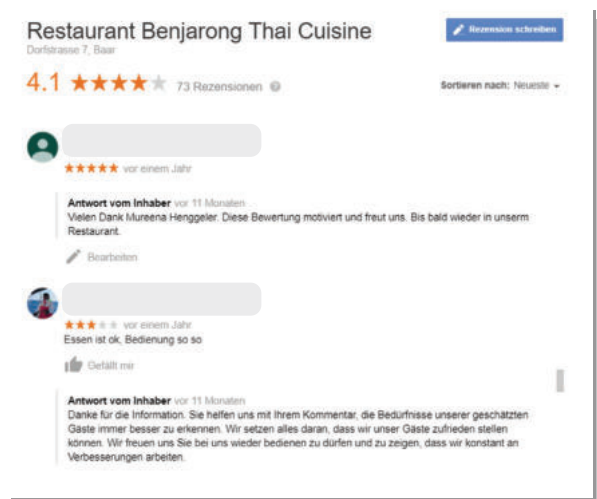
Restaurant Benjarong Thai Cuisine
Dorfstrasse 7, Baar

Rezension schreiben

4.1 ★★★★★ 73 Rezensionen

Sortieren nach: Neueste

★★★★★ vor einem Jahr

Antwort vom Inhaber vor 11 Monaten
Vielen Dank Mureena Henggeler. Diese Bewertung motiviert und freut uns. Bis bald wieder in unserm Restaurant.

Bearbeiten

★★★★★ vor einem Jahr
Essen ist ok, Bedienung so so

Gefällt mir

Antwort vom Inhaber vor 11 Monaten
Danke für die Information. Sie helfen uns mit Ihrem Kommentar, die Bedürfnisse unserer geschätzten Gäste immer besser zu erkennen. Wir setzen alles daran, dass wir unser Gäste zufrieden stellen können. Wir freuen uns Sie bei uns wieder bedienen zu dürfen und zu zeigen, dass wir konstant an Verbesserungen arbeiten.